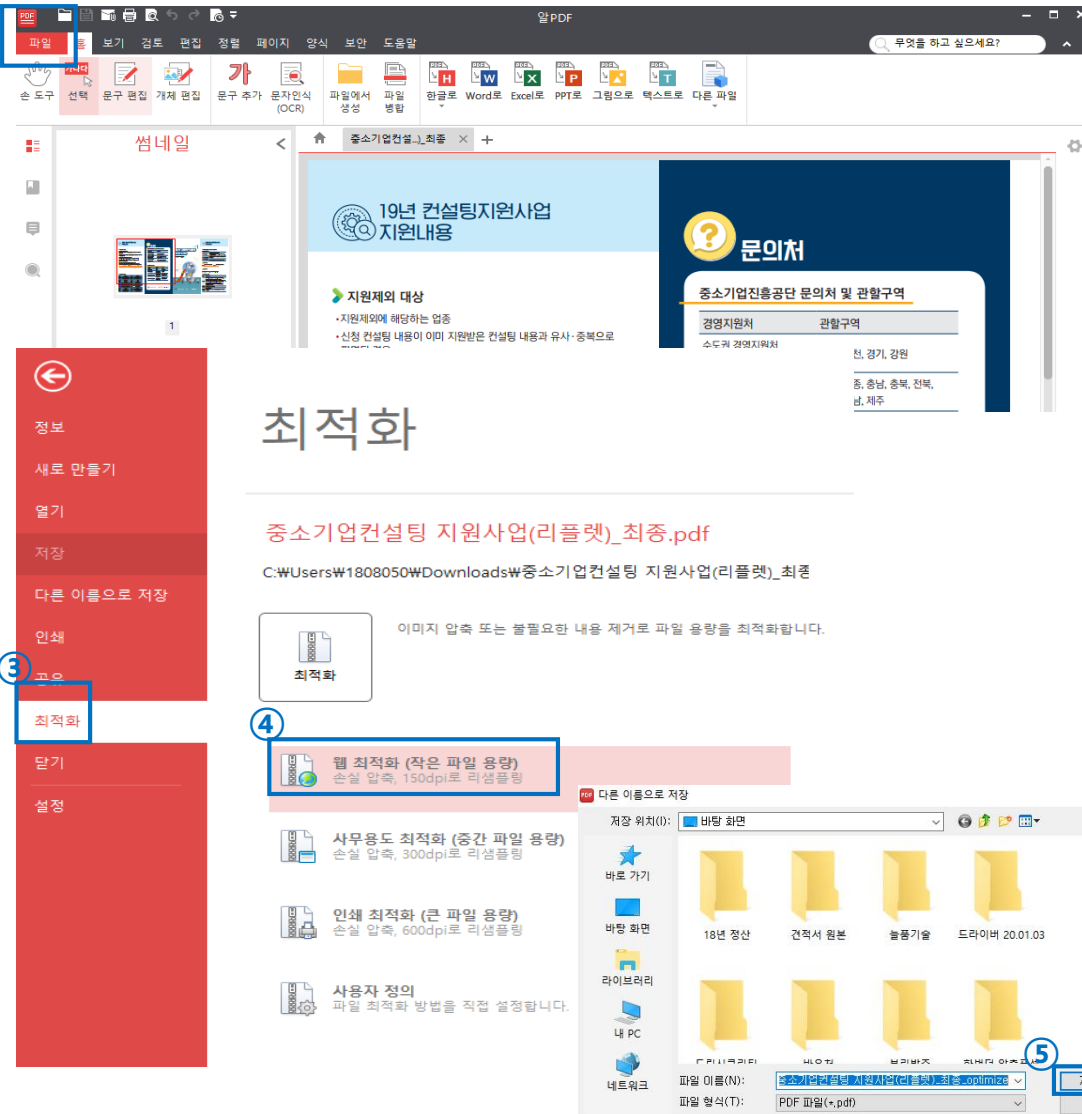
알PDF

파일 홈 보기 검토 편집 정렬 페이지 양식 보안 도움말

무엇을 하고 싶으세요?

손 도구 선택 문구 편집 개체 편집 문구 추가 문자인식 (OCR) 파일에서 생성 파일 병합 한글로 Word로 Excel로 PPT로 그림으로 텍스트로 다른 파일

썸네일

1

중소기업컨설...)_최종

19년 컨설팅지원사업 지원내용

지원제외 대상

• 지원제외에 해당하는 업종

• 신청 컨설팅 내용이 이미 지원받은 컨설팅 내용과 유사·중복으로

문의처

중소기업진흥공단 문의처 및 관할구역

| 경영지원처 | 관할구역 |
|---|---|
| 수도권 경영지원처 | 천, 경기, 강원 |
| | 종, 충남, 충북, 전북, 남, 제주 |

정보

새로 만들기

열기

저장

다른 이름으로 저장

인쇄

③

공유

최적화

닫기

설정

최적화

중소기업컨설팅 지원사업(리플렛)_최종.pdf

C:₩Users₩1808050₩Downloads₩중소기업컨설팅 지원사업(리플렛)_최종

최적화

이미지 압축 또는 불필요한 내용 제거로 파일 용량을 최적화합니다.

④

웹 최적화 (작은 파일 용량)
손실 압축, 150dpi로 리샘플링

사무용도 최적화 (중간 파일 용량)
손실 압축, 300dpi로 리샘플링

인쇄 최적화 (큰 파일 용량)
손실 압축, 600dpi로 리샘플링

사용자 정의
파일 최적화 방법을 직접 설정합니다.

다른 이름으로 저장

저장 위치(I): 바탕 화면

바로 가기

바탕 화면

라이브러리

내 PC

네트워크

18년 정산

견적서 원본

늘품기술

드라이버 20.01.03

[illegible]

⑤

파일 이름(N): 중소기업컨설팅 지원사업(리플렛)_최종_optimize

파일 형식(T): PDF 파일(*.pdf)